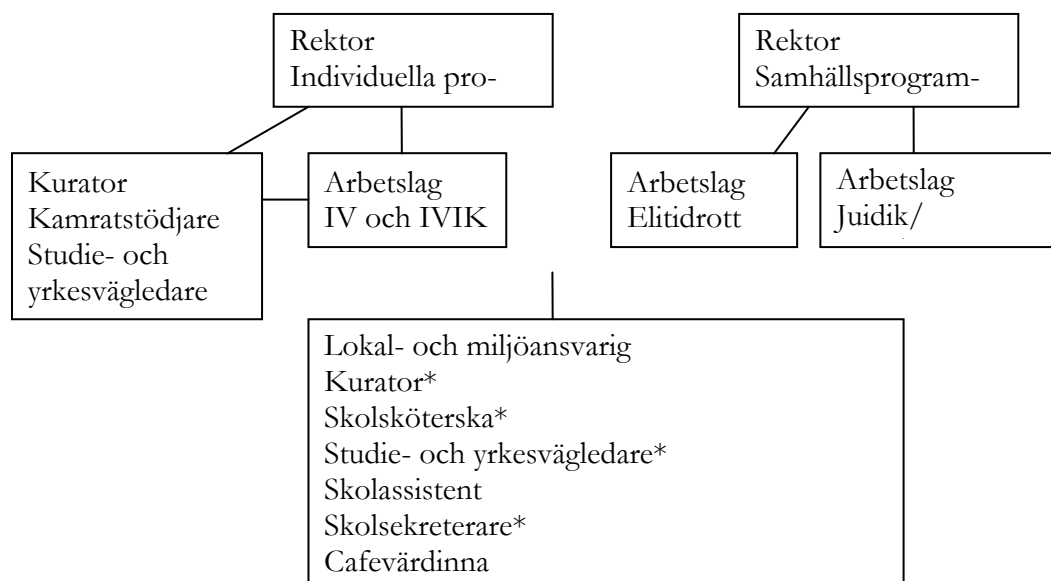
Rektor
Individuella pro-

Rektor
Samhällsprogram-

Kurator
Kamratstödjare
Studie- och yrkesvägledare

Arbetslag
IV och IVIK

Arbetslag
Elitidrott

Arbetslag
Juidik/

Lokal- och miljöansvarig
Kurator*
Skolsköterska*
Studie- och yrkesvägledare*
Skolassistent
Skolsekreterare*
Cafevärdinna